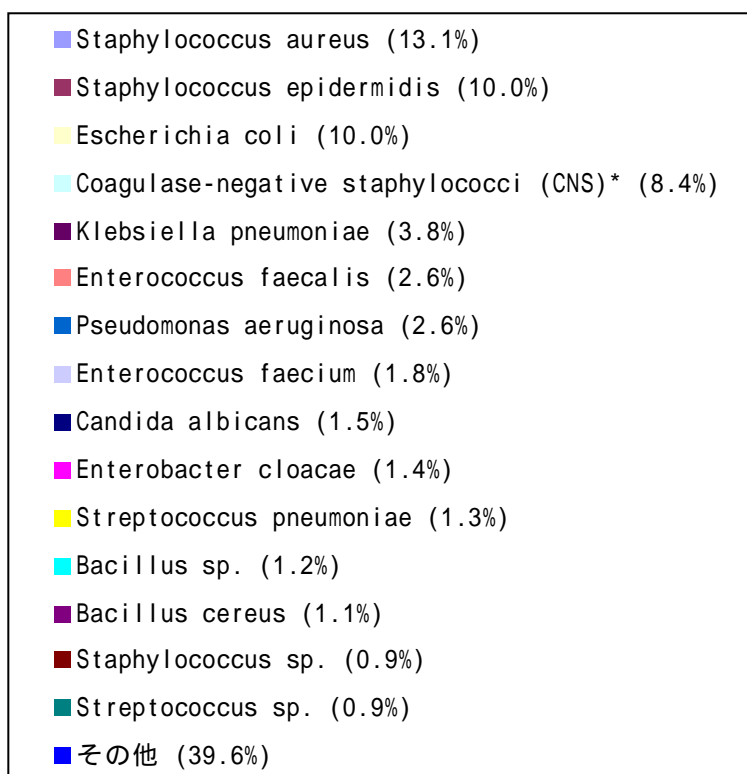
Staphylococcus aureus (13.1%)
Staphylococcus epidermidis (10.0%)
Escherichia coli (10.0%)
Coagulase-negative staphylococci (CNS)* (8.4%)
Klebsiella pneumoniae (3.8%)
Enterococcus faecalis (2.6%)
Pseudomonas aeruginosa (2.6%)
Enterococcus faecium (1.8%)
Candida albicans (1.5%)
Enterobacter cloacae (1.4%)
Streptococcus pneumoniae (1.3%)
Bacillus sp. (1.2%)
Bacillus cereus (1.1%)
Staphylococcus sp. (0.9%)
Streptococcus sp. (0.9%)
その他 (39.6%)